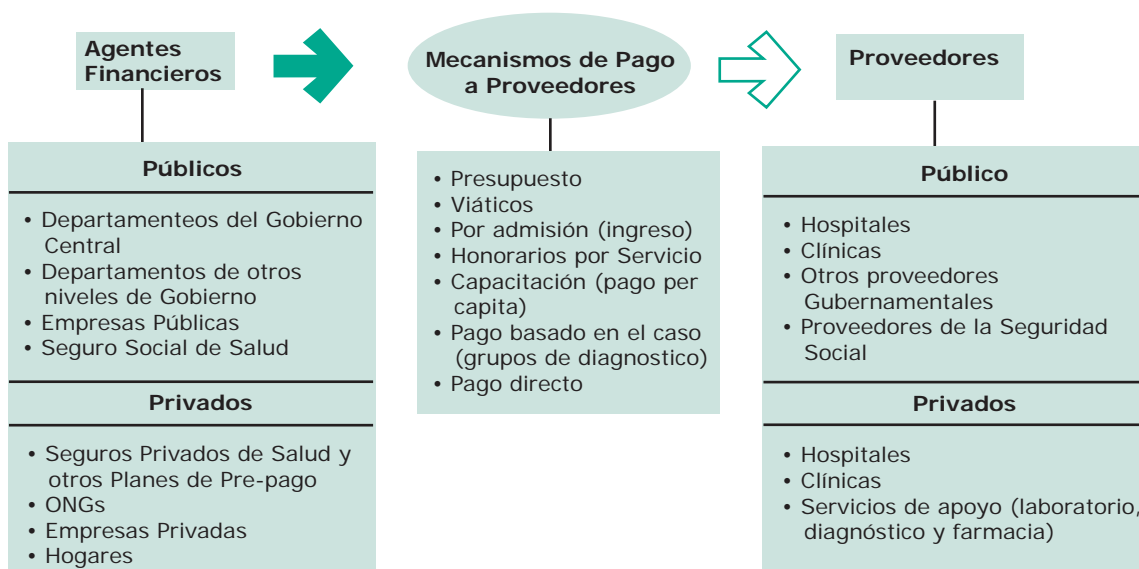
Agentes Financieros

Públicos

• Departamenteos del Gobierno Central
• Departamentos de otros niveles de Gobierno
• Empresas Públicas
• Seguro Social de Salud

Privados

• Seguros Privados de Salud y otros Planes de Pre-pago
• ONGs
• Empresas Privadas
• Hogares

Mecanismos de Pago a Proveedores

• Presupuesto
• Viáticos
• Por admisión (ingreso)
• Honorarios por Servicio
• Capacitación (pago per capita)
• Pago basado en el caso (grupos de diagnostico)
• Pago directo

Proveedores

Público

• Hospitales
• Clínicas
• Otros proveedores Gubernamentales
• Proveedores de la Seguridad Social

Privados

• Hospitales
• Clínicas
• Servicios de apoyo (laboratorio, diagnóstico y farmacia)